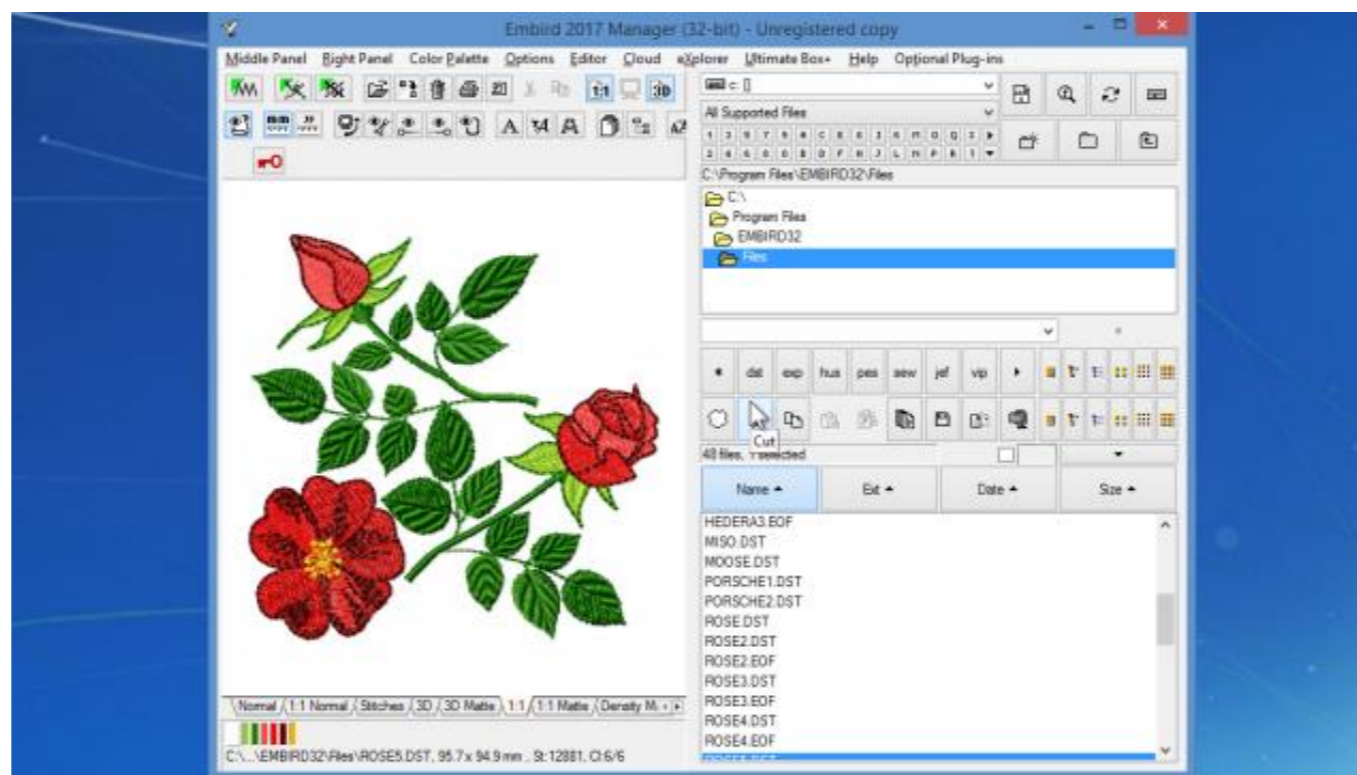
Embird 2017 Manager (32-bit) - Unregistered copy

Middle Panel Right Panel Color Palette Options Editor Cloud eXplorer Ultimate Box+ Help Optional Plug-ins

c: []
All Supported Files
1 2 3 7 8 9 A C E G I K M O Q Z
2 4 5 6 0 B D F H J L N P R T
C:\Program Files\EMBIRD32\Files
C:\
Program Files
EMBIRD32
Files

dst exp hus pes sew jef vip
Cut
48 files, 1 selected
Name ▲ | Ext ▲ | Date ▲ | Size ▲
HEDERA3.EOF
MISO.DST
MOOSE.DST
PORSCHE1.DST
PORSCHE2.DST
ROSE.DST
ROSE2.DST
ROSE2.EOF
ROSE3.DST
ROSE3.EOF
ROSE4.DST
ROSE4.EOF

Normal 1:1 Normal Stitches 3D 3D Matte 1:1 1:1 Matte Density M...
C:\...\EMBIRD32\Files\ROSE5.DST, 95.7x 94.9mm, St:12881, Cl:6/6